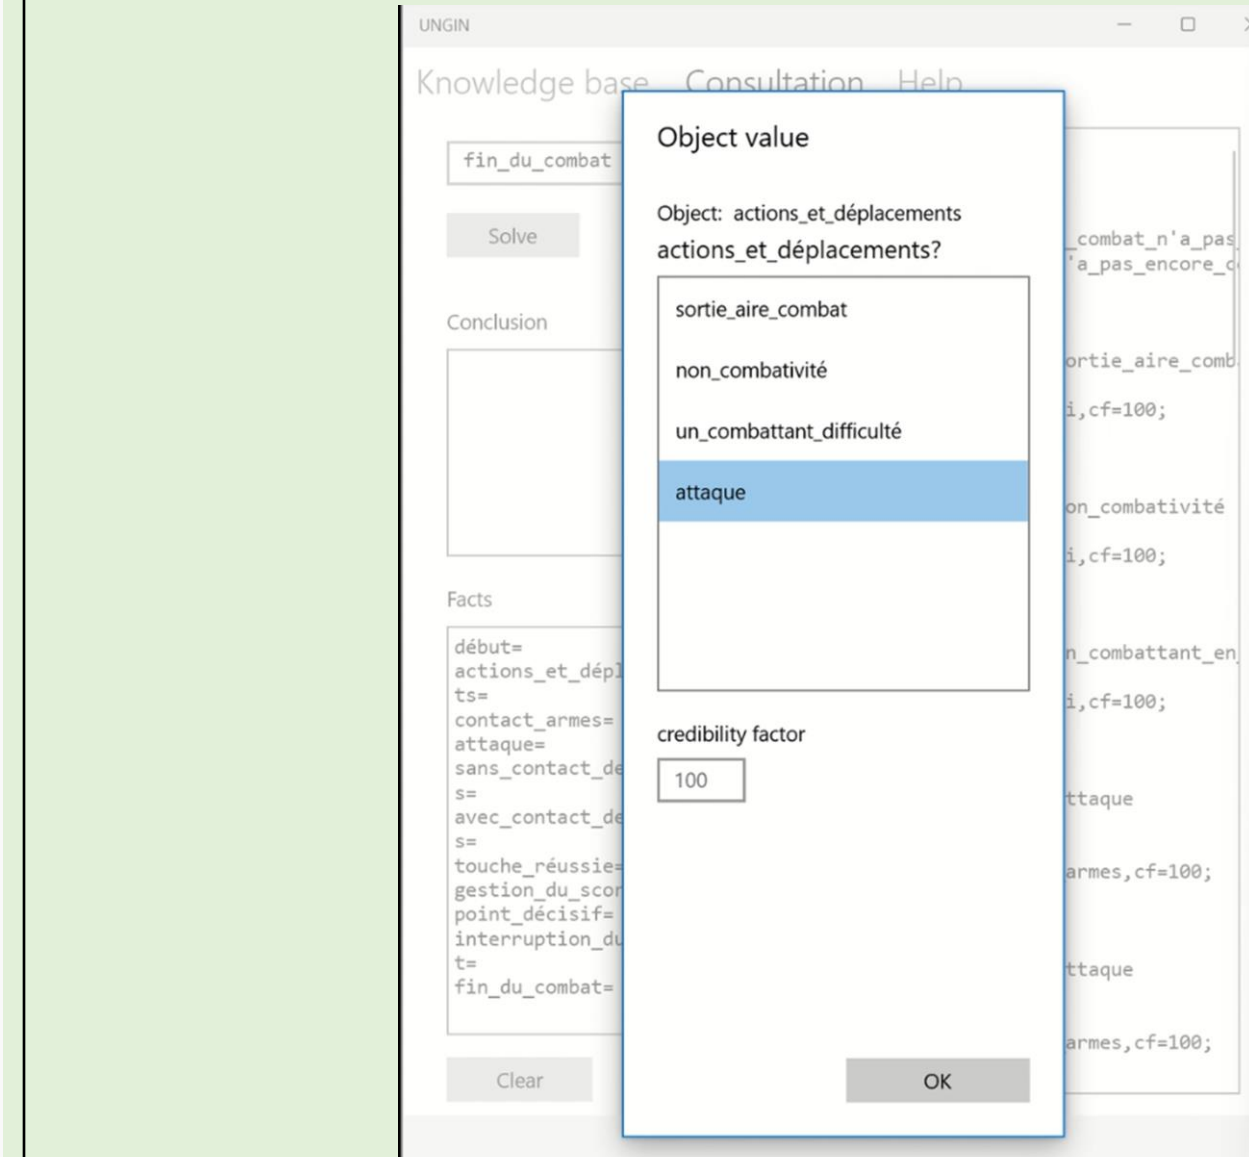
UNGIN

Knowledge base Consultation Help

fin_du_combat

Solve

Conclusion

Facts

début=
actions_et_dépl
ts=
contact_armes=
attaque=
sans_contact_de
s=
avec_contact_de
s=
touche_réussie=
gestion_du_scor
point_décisif=
interruption_du
t=
fin_du_combat=

Clear

Object value

Object: actions_et_déplacements

actions_et_déplacements?

sortie_aire_combat

non_combativité

un_combattant_difficulté

attaque

credibility factor

100

OK

combat_n'a_pas
'a_pas_encore_c

ortie_aire_comb
i,cf=100;

on_combativité
i,cf=100;

n_combattant_en
i,cf=100;

ttaque
armes,cf=100;

ttaque
armes,cf=100;